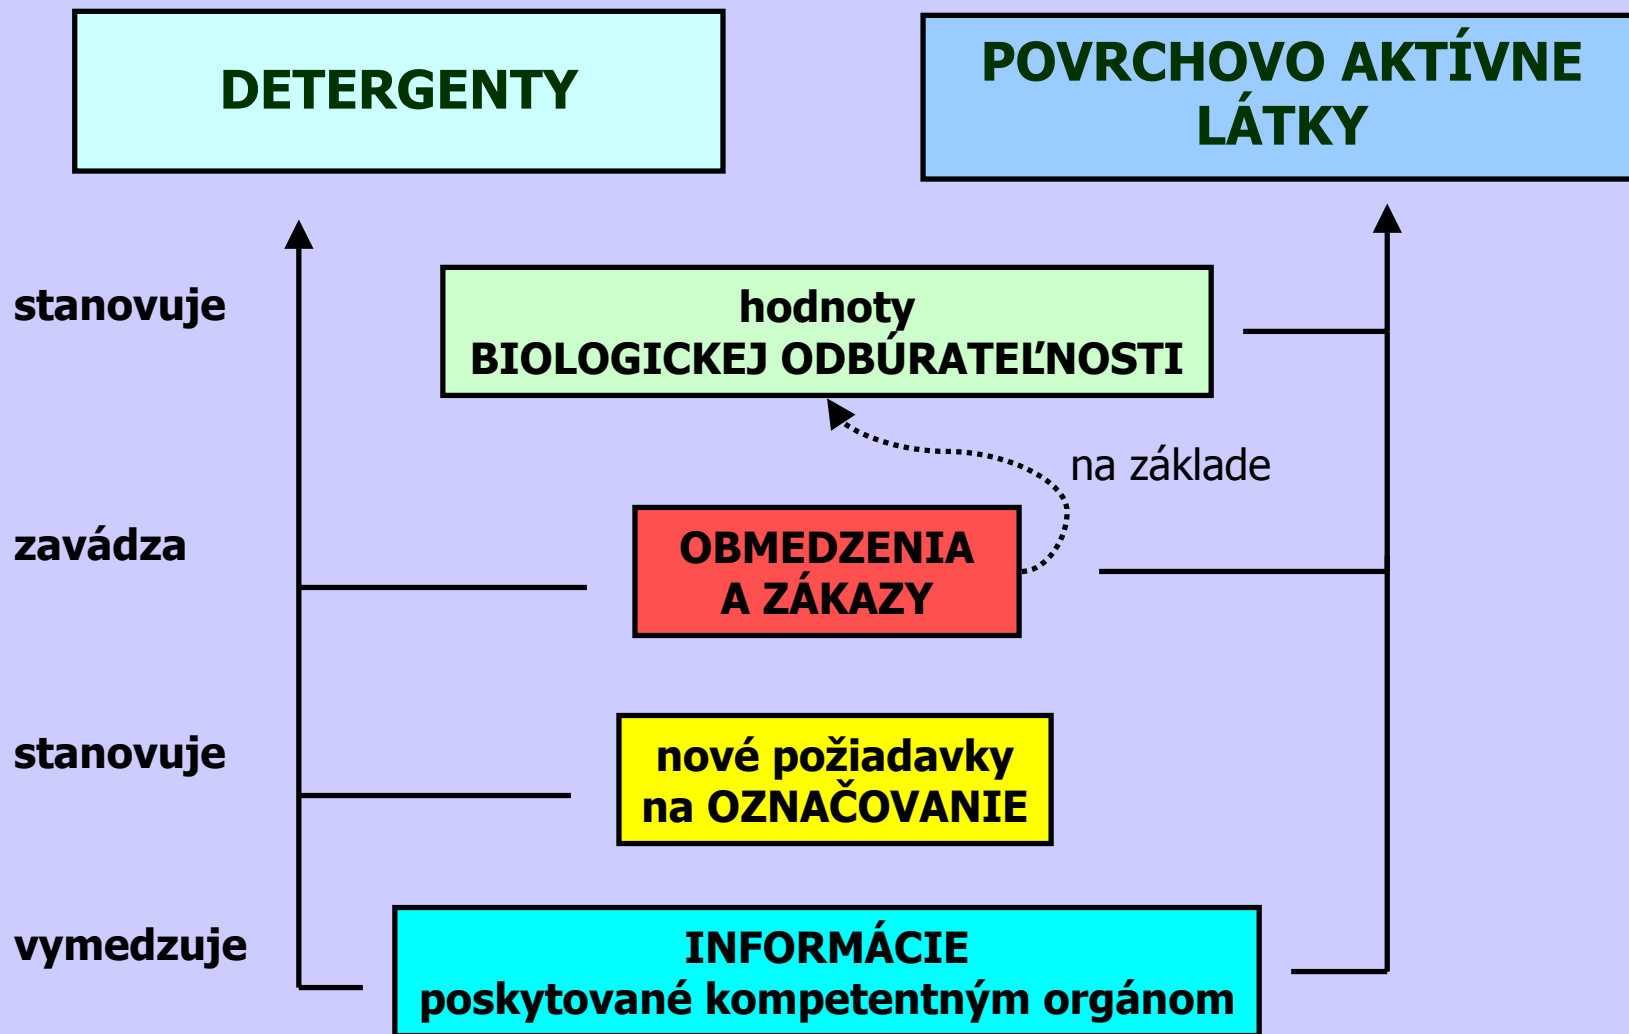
DETERGENTY

POVRCHOVO AKTÍVNE LÁTKY

stanovuje

hodnoty
BIOLOGICKEJ ODBÚRATEĽNOSTI

na základe

zavádza

OBMEDZENIA
A ZÁKAZY

stanovuje

nové požiadavky
na OZNAČOVANIE

vymedzuje

INFORMÁCIE
poskytované kompetentným orgánom